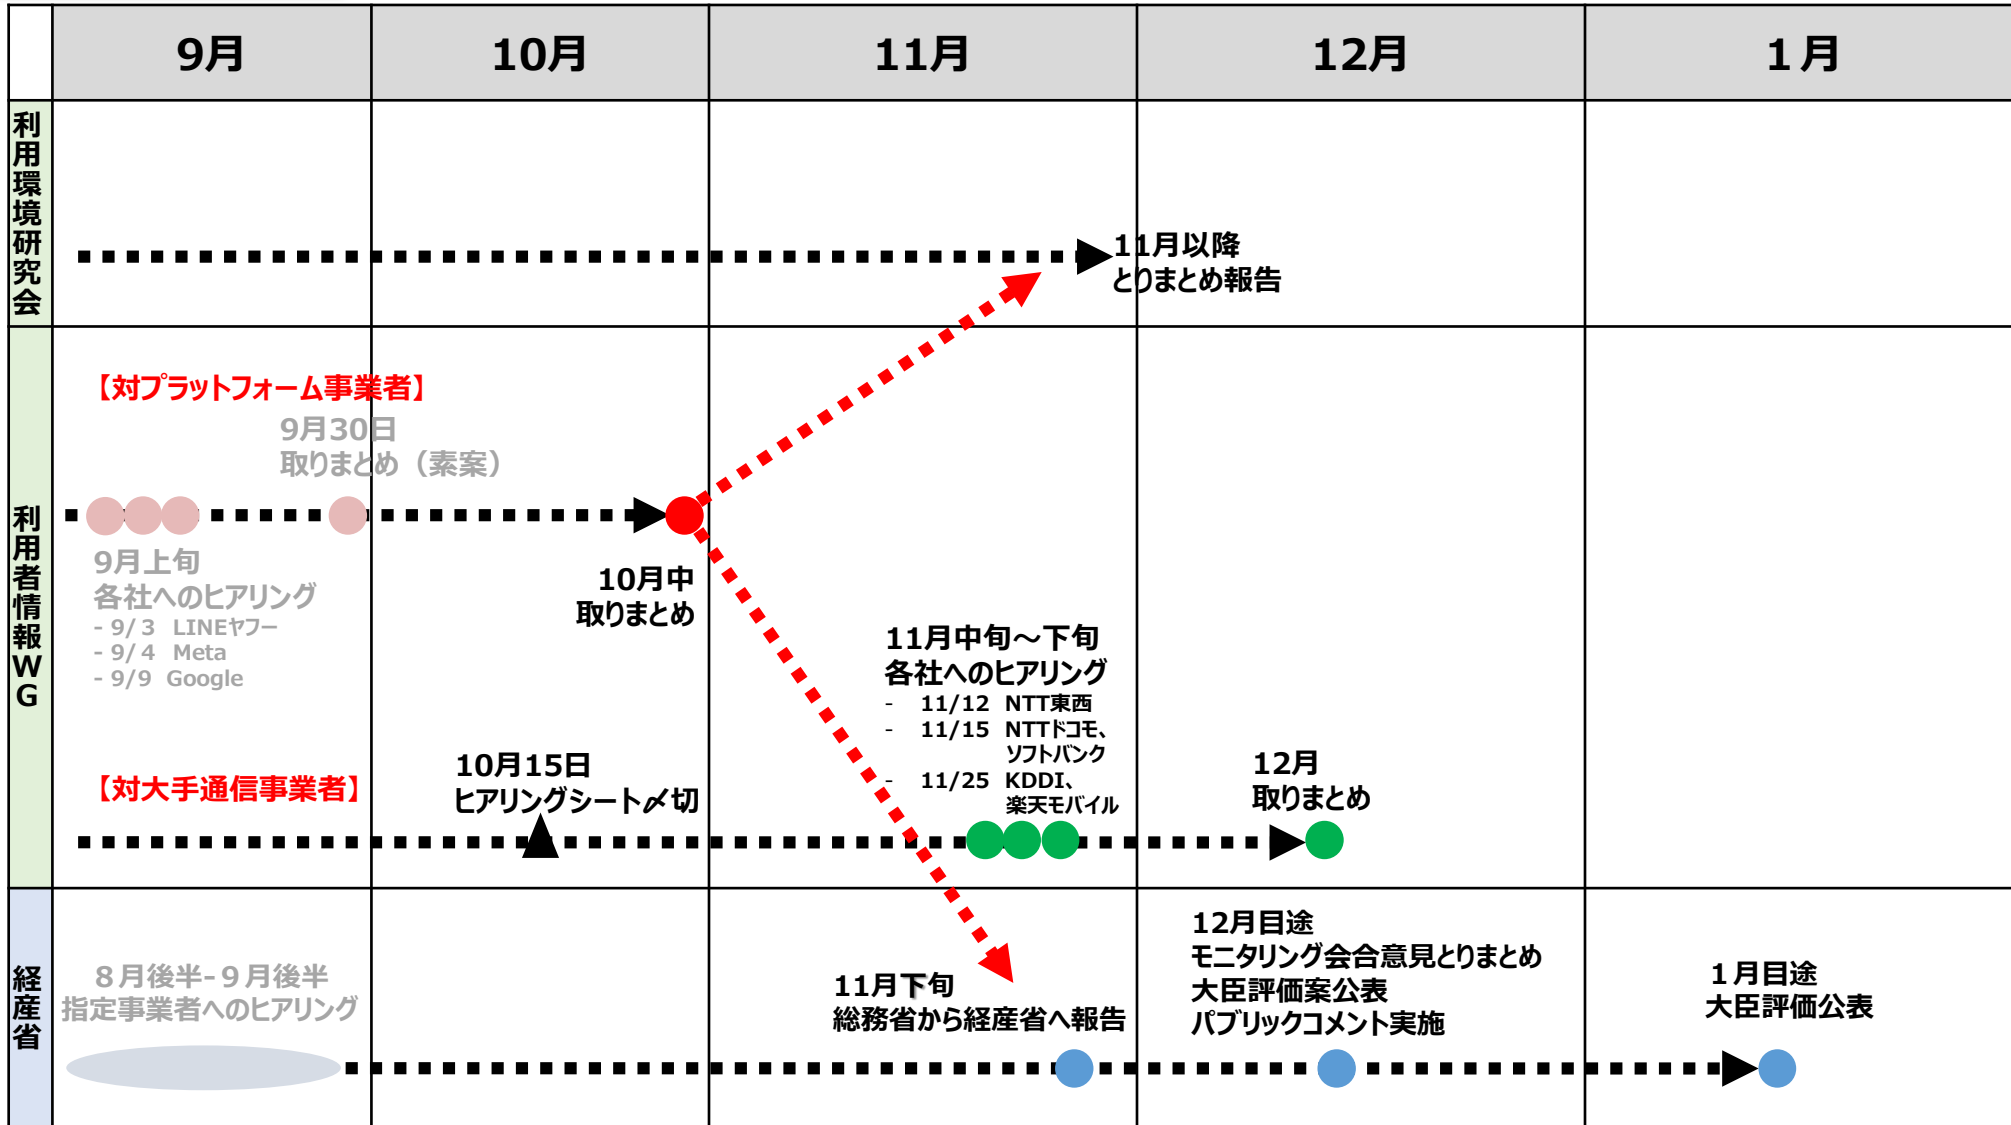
| | 9月 | 10月 | 11月 | 12月 | 1月 |
|---|---|---|---|---|---|

利用環境研究会

11月以降
とりまとめ報告

利用者情報WG

【対プラットフォーム事業者】

9月30日
取りまとめ（素案）

9月上旬
各社へのヒアリング
- 9/3 LINEヤフー
- 9/4 Meta
- 9/9 Google

10月中
取りまとめ

11月中旬～下旬
各社へのヒアリング
- 11/12 NTT東西
- 11/15 NTTドコモ、ソフトバンク
- 11/25 KDDI、楽天モバイル

【対大手通信事業者】

10月15日
ヒアリングシート〆切

12月
取りまとめ

経産省

８月後半-９月後半
指定事業者へのヒアリング

11月下旬
総務省から経産省へ報告

12月目途
モニタリング会合意見とりまとめ
大臣評価案公表
パブリックコメント実施

１月目途
大臣評価公表